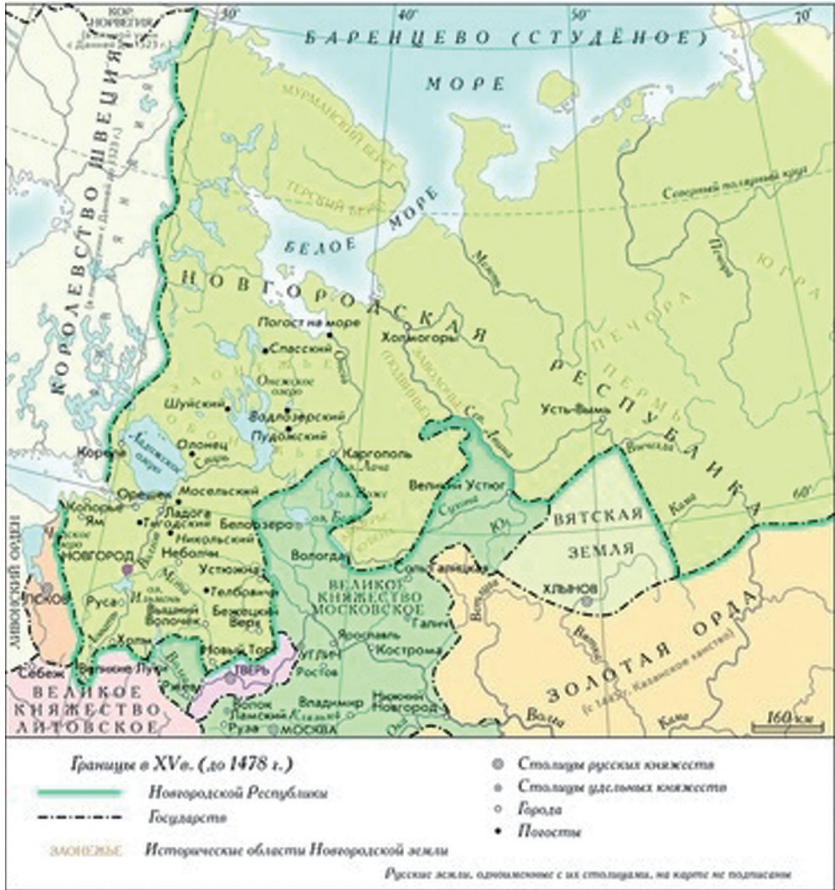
КОР. НОРВЕГИЯ
(в унии с Данией с 1523 г.)
30°
40°
50°
60°
70°
БАРЕНЦЕВО (СТУДЁНОЕ)
МОРЕ
КОРОЛЕВСТВО ШВЕЦИЯ
(в унии с Данией с 1523 г.)
МУРМАНСКИЙ БЕРЕГ
ТЕРСКИЙ БЕРЕГ
Северный полярный круг
БЕЛОЕ МОРЕ
НОВГОРОДСКАЯ РЕСПУБЛИКА
ЮГРА
Печора
ПЕЧОРА
Мезень
ПЕРМЬ
Погост на море
Спасский
Холмогоры
ЗАВОЛОЧЬЕ
(ДВИНСКАЯ ЗЕМЛЯ)
Онега
Онежское озеро
Шуйский
Водлозерский
Пудожский
Усть-Вымь
Вычегда
Олонец
Ладожское озеро
Корела
Каргополь
Сев. Двина
Кама
Орешек
Мосельский
Лача
Великий Устюг
Сухона
Юг
60°
Копорье
Ям
Ладога
Тигодский
Никольский
Белоозеро
ВЯТСКАЯ ЗЕМЛЯ
ЛИВОНСКИЙ ОРДЕН
НОВГОРОД
Неболчи
Вологда
Соль Галицкая
Устюжна
ВЕЛИКОЕ КНЯЖЕСТВО МОСКОВСКОЕ
Ветлуга
ХЛЫНОВ
ПСКОВ
Руса
Ильмень
Телборичи
Вятка
Выдрий Волочёк
Бежецкий Верх
Ярославль
Галич
ЗОЛОТАЯ ОРДА
(с 1438 г. Казанское ханство)
Холм
Новый Торг
Углич
Кострома
Себеж
Великие Луки
ТВЕРЬ
Ростов
Ржева
Владимир
Нижний Новгород
ВЕЛИКОЕ КНЯЖЕСТВО ЛИТОВСКОЕ
Волок Ламский
Волга
Кама
Руза
МОСКВА
160 км

Границы в XVв. (до 1478 г.)
Новгородской Республики
Государств
ЗАОНЕЖЬЕ Исторические области Новгородской земли
Столицы русских княжеств
Столицы удельных княжеств
Города
Погосты
Русские земли, одноимённые с их столицами, на карте не подписаны